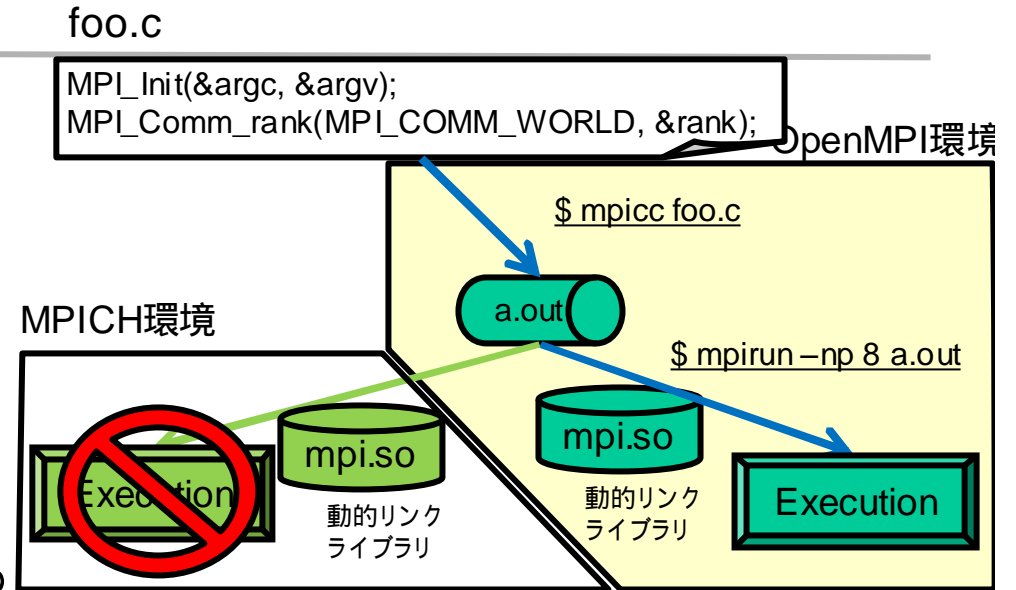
foo.c

MPI_Init(&argc, &argv);
MPI_Comm_rank(MPI_COMM_WORLD, &rank);

OpenMPI環境

$ mpicc foo.c

a.out

$ mpirun –np 8 a.out

MPICH環境

Execution

mpi.so

動的リンクライブラリ

mpi.so

動的リンクライブラリ

Execution